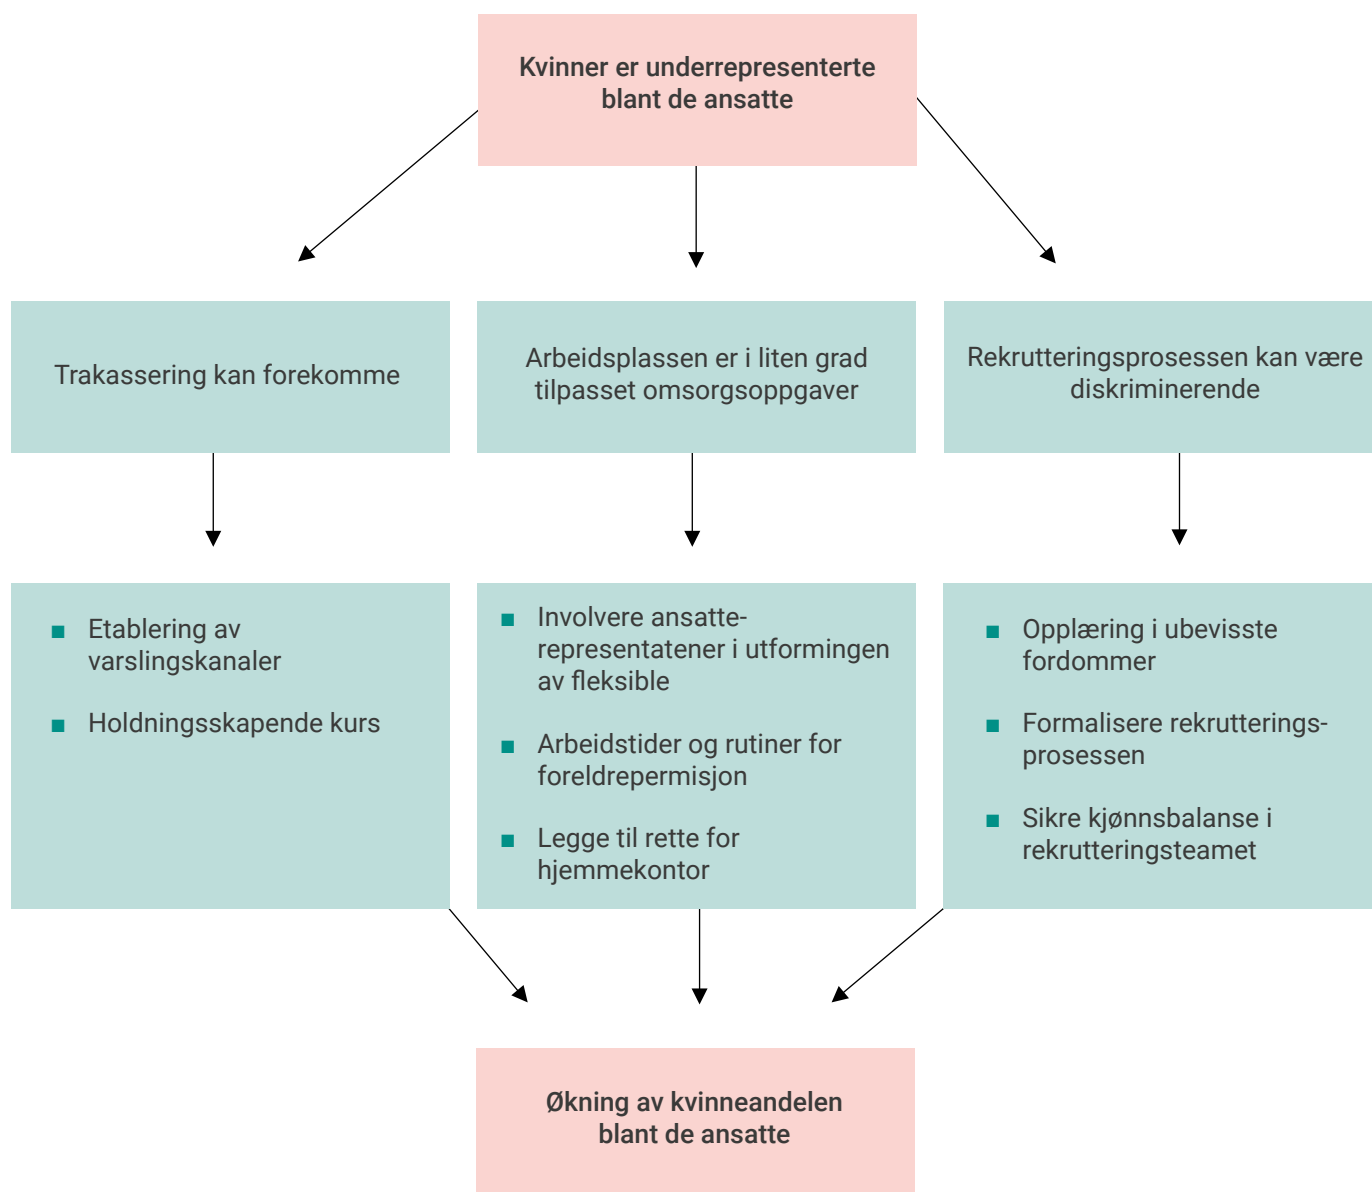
Kvinner er underrepresenterte blant de ansatte

Trakassering kan forekomme

Arbeidsplassen er i liten grad tilpasset omsorgsoppgaver

Rekrutteringsprosessen kan være diskriminerende

■ Etablering av varslingskanaler

■ Holdningsskapende kurs

■ Involvere ansatterepresentatenen i utformingen av fleksible

■ Arbeidstider og rutiner for foreldrepermisjon

■ Legge til rette for hjemmekontor

■ Opplæring i ubevisste fordommer

■ Formalisere rekrutterings-prosessen

■ Sikre kjønnsbalanse i rekrutteringsteamet

Økning av kvinneandelen blant de ansatte